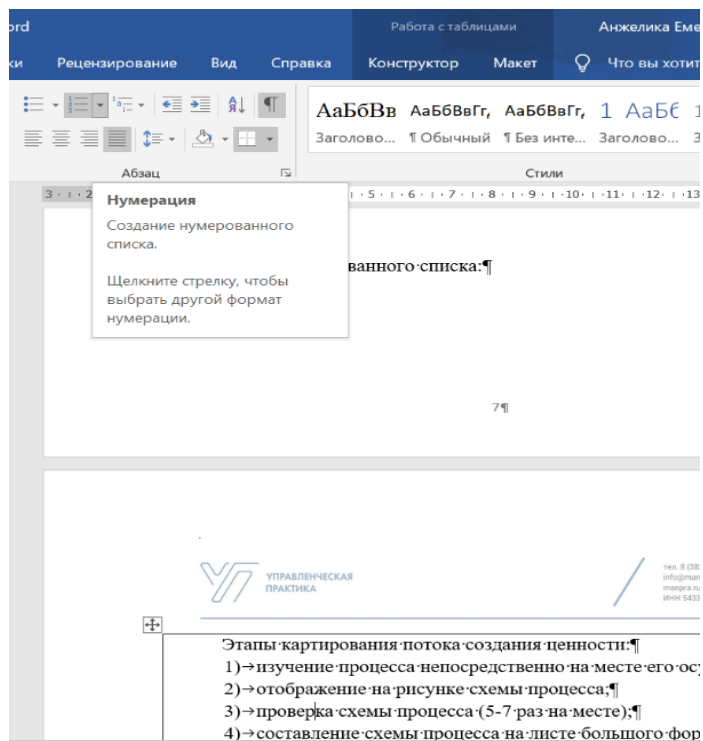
ord

Работа с таблицами

Анжелика Еме

ки Рецензирование Вид Справка Конструктор Макет Что вы хотит

АаБбВв АаБбВвГг, АаБбВвГг, 1 АаБб

Заголово... ¶ Обычный ¶ Без инте... Заголово...

Абзац

Стили

Нумерация

Создание нумерованного списка.

Щелкните стрелку, чтобы выбрать другой формат нумерации.

ванного·списка:¶

7¶

УПРАВЛЕНЧЕСКАЯ ПРАКТИКА

тел. 8 (38 info@man manpra.ru ИНН 5433

Этапы·картирования·потока·создания·ценности:¶

1)→изучение·процесса·непосредственно·на·месте·его·осу

2)→отображение·на·рисунке·схемы·процесса;¶

3)→проверка·схемы·процесса·(5-7·раз·на·месте);¶

4)→составление·схемы·процесса·на·листе·большого·фор